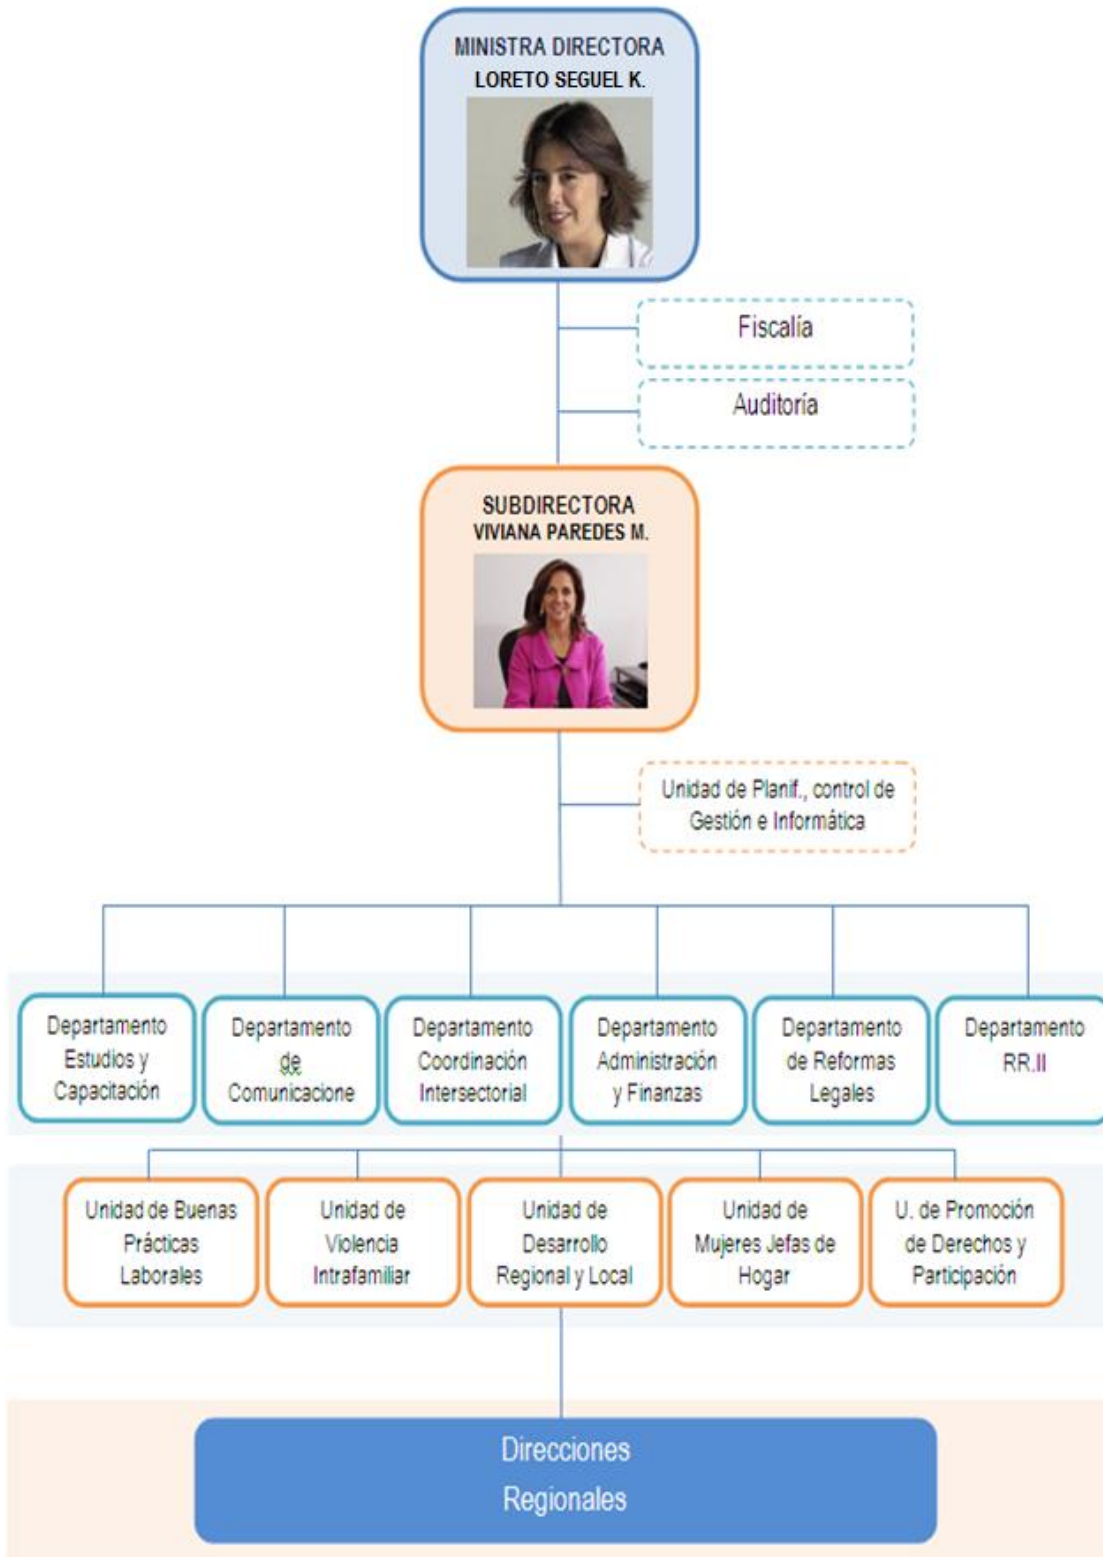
MINISTRA DIRECTORA
LORETO SEGUEL K.

Fiscalía

Auditoría

SUBDIRECTORA
VIVIANA PAREDES M.

Unidad de Planif., control de Gestión e Informática

Departamento Estudios y Capacitación

Departamento de Comunicacione

Departamento Coordinación Intersectorial

Departamento Administración y Finanzas

Departamento de Reformas Legales

Departamento RR.II

Unidad de Buenas Prácticas Laborales

Unidad de Violencia Intrafamiliar

Unidad de Desarrollo Regional y Local

Unidad de Mujeres Jefas de Hogar

U. de Promoción de Derechos y Participación

Direcciones Regionales